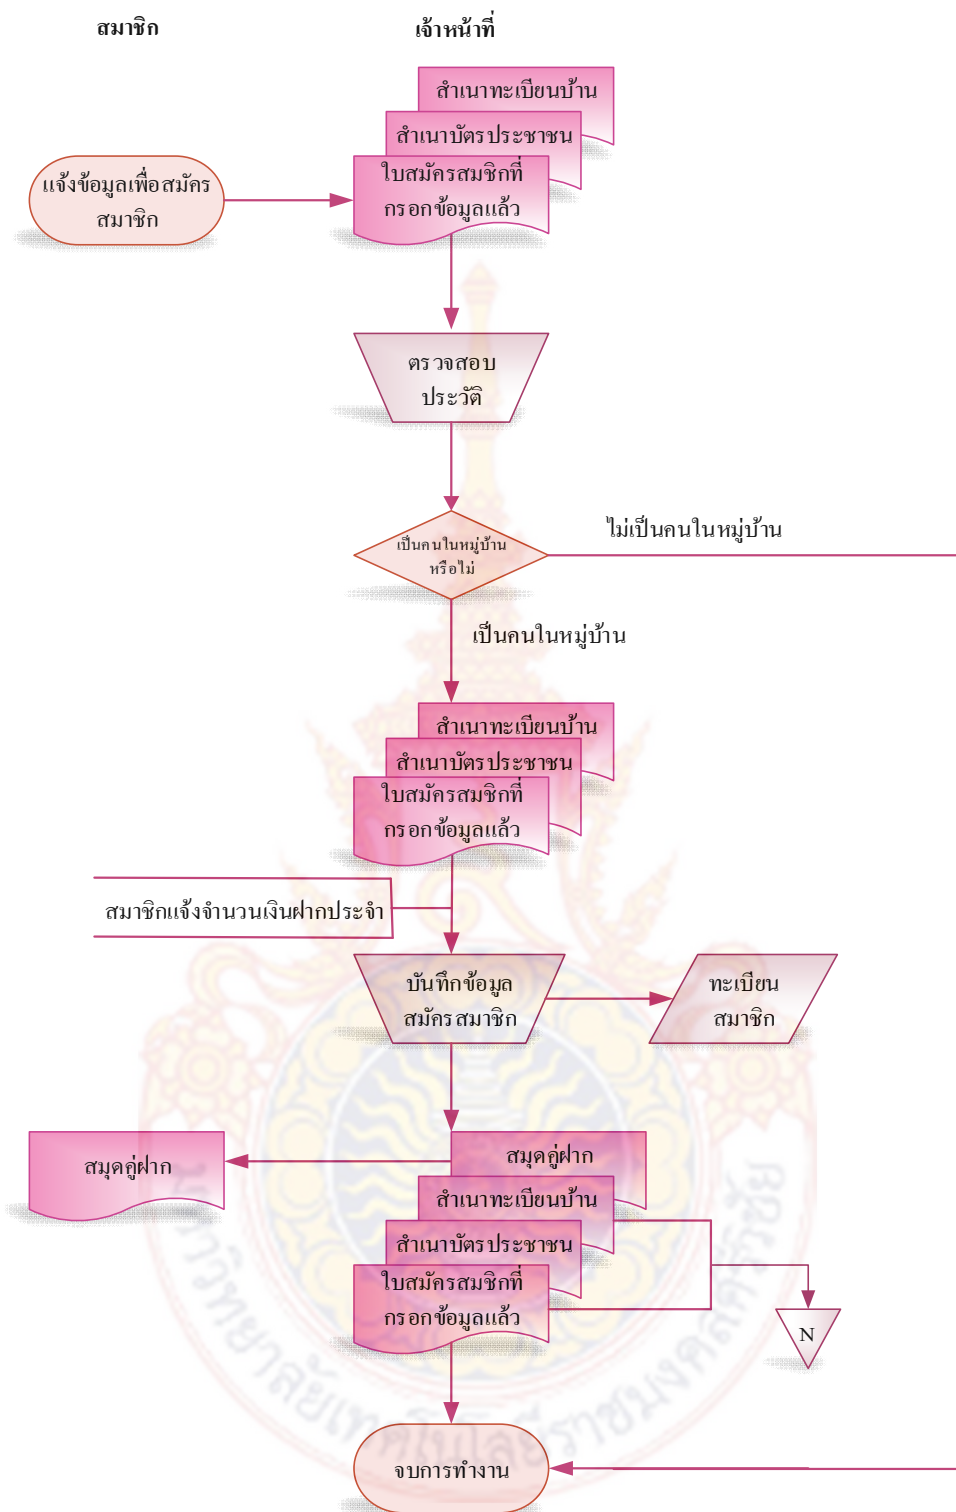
สมาชิก

เจ้าหน้าที่

สำเนาทะเบียนบ้าน

สำเนาบัตรประชาชน

ใบสมัครสมาชิกที่กรอกข้อมูลแล้ว

แจ้งข้อมูลเพื่อสมัครสมาชิก

ตรวจสอบประวัติ

เป็นคนในหมู่บ้านหรือไม่

ไม่เป็นคนในหมู่บ้าน

เป็นคนในหมู่บ้าน

สำเนาทะเบียนบ้าน

สำเนาบัตรประชาชน

ใบสมัครสมาชิกที่กรอกข้อมูลแล้ว

สมาชิกแจ้งจำนวนเงินฝากประจำ

บันทึกข้อมูลสมัครสมาชิก

ทะเบียนสมาชิก

สมุดคู่ฝาก

สมุดคู่ฝาก

สำเนาทะเบียนบ้าน

สำเนาบัตรประชาชน

ใบสมัครสมาชิกที่กรอกข้อมูลแล้ว

N

จบการทำงาน